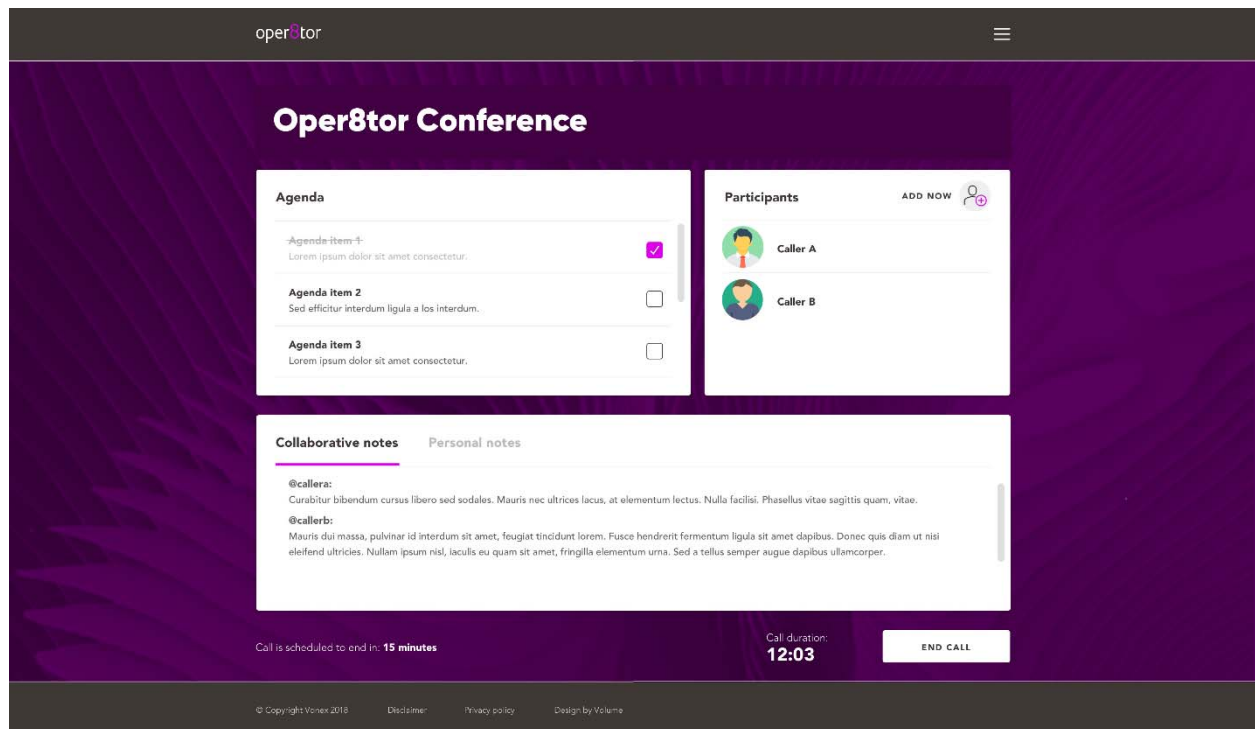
oper8tor

Oper8tor Conference

Agenda

Agenda item 1
Lorem ipsum dolor sit amet consectetur.

Agenda item 2
Sed efficitur interdum ligula a los interdum.

Agenda item 3
Lorem ipsum dolor sit amet consectetur.

Participants

ADD NOW

Caller A

Caller B

Collaborative notes

Personal notes

@callera:
Curabitur bibendum cursus libero sed sodales. Mauris nec ultrices lacus, at elementum lectus. Nulla facilisi. Phasellus vitae sagittis quam, vitae.

@callerb:
Mauris dui massa, pulvinar id interdum sit amet, feugiat tincidunt lorem. Fusce hendrerit fermentum ligula sit amet dapibus. Donec quis diam ut nisi eleifend ultricies. Nullam ipsum nisl, iaculis eu quam sit amet, fringilla elementum urna. Sed a tellus semper augue dapibus ullamcorper.

Call is scheduled to end in: 15 minutes

Call duration:
12:03

END CALL

© Copyright Vonex 2018

Disclaimer

Privacy policy

Design by Volume